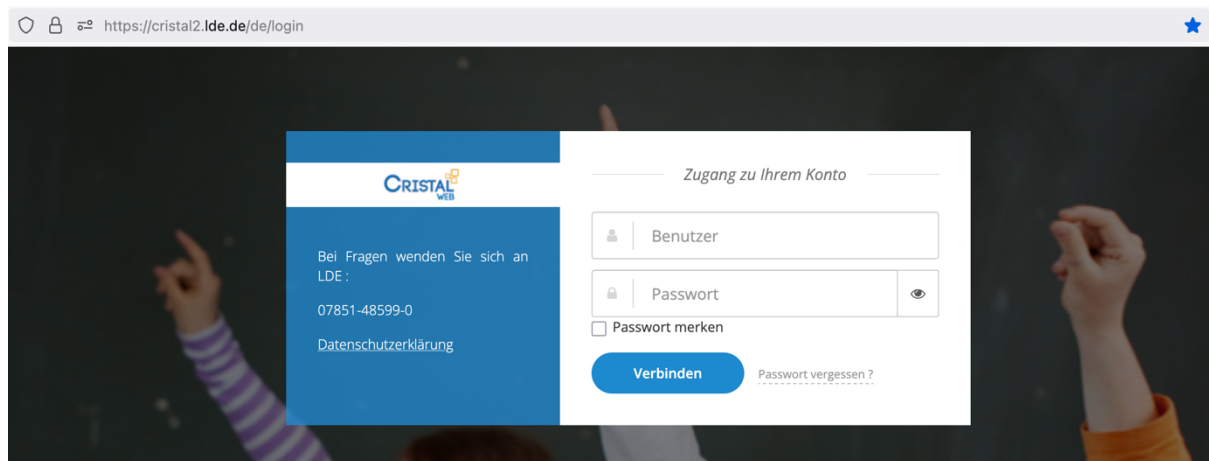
https://cristal2.lde.de/de/login

CRISTAL WEB

Bei Fragen wenden Sie sich an LDE :

07851-48599-0

Datenschutzerklärung

Zugang zu Ihrem Konto

Benutzer

Passwort

Passwort merken

Verbinden

Passwort vergessen ?